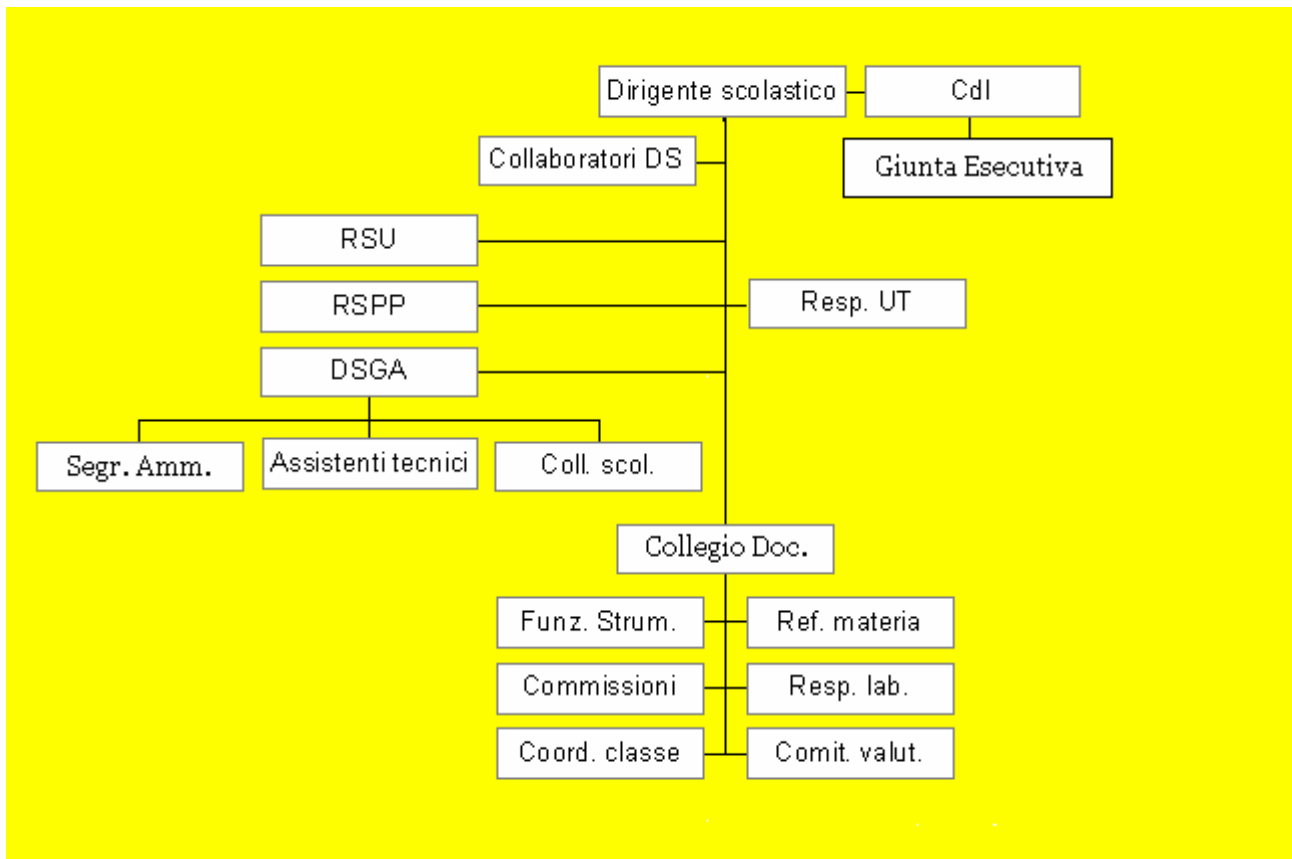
Dirigente scolastico
CdI
Giunta Esecutiva
Collaboratori DS
RSU
RSPP
Resp. UT
DSGA
Segr. Amm.
Assistenti tecnici
Coll. scol.
Collegio Doc.
Funz. Strum.
Ref. materia
Commissioni
Resp. lab.
Coord. classe
Comit. valut.